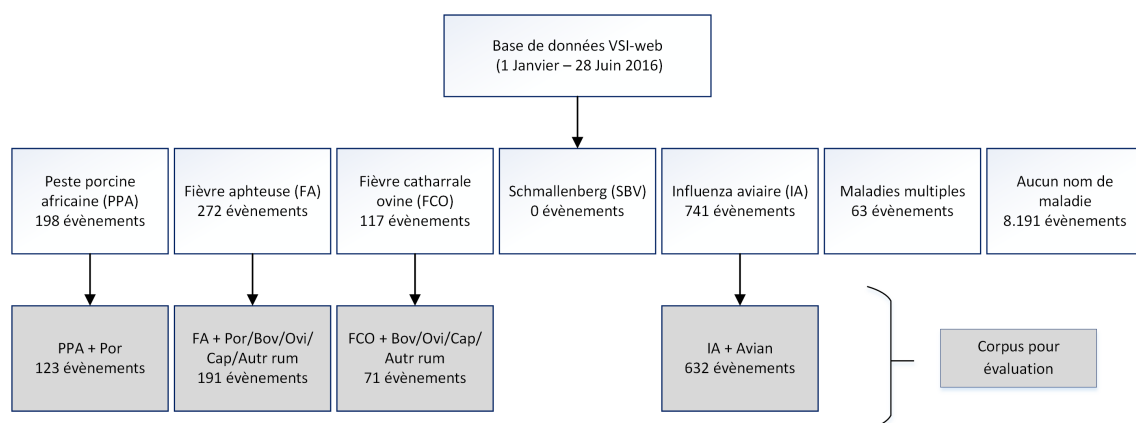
Base de données VSI-web
(1 Janvier – 28 Juin 2016)

Peste porcine africaine (PPA)
198 évènements

Fièvre aphteuse (FA)
272 évènements

Fièvre catharrale ovine (FCO)
117 évènements

Schmallenberg (SBV)
0 évènements

Influenza aviaire (IA)
741 évènements

Maladies multiples
63 évènements

Aucun nom de maladie
8.191 évènements

PPA + Por
123 évènements

FA + Por/Bov/Ovi/Cap/Autr rum
191 évènements

FCO + Bov/Ovi/Cap/Autr rum
71 évènements

IA + Avian
632 évènements

Corpus pour évaluation